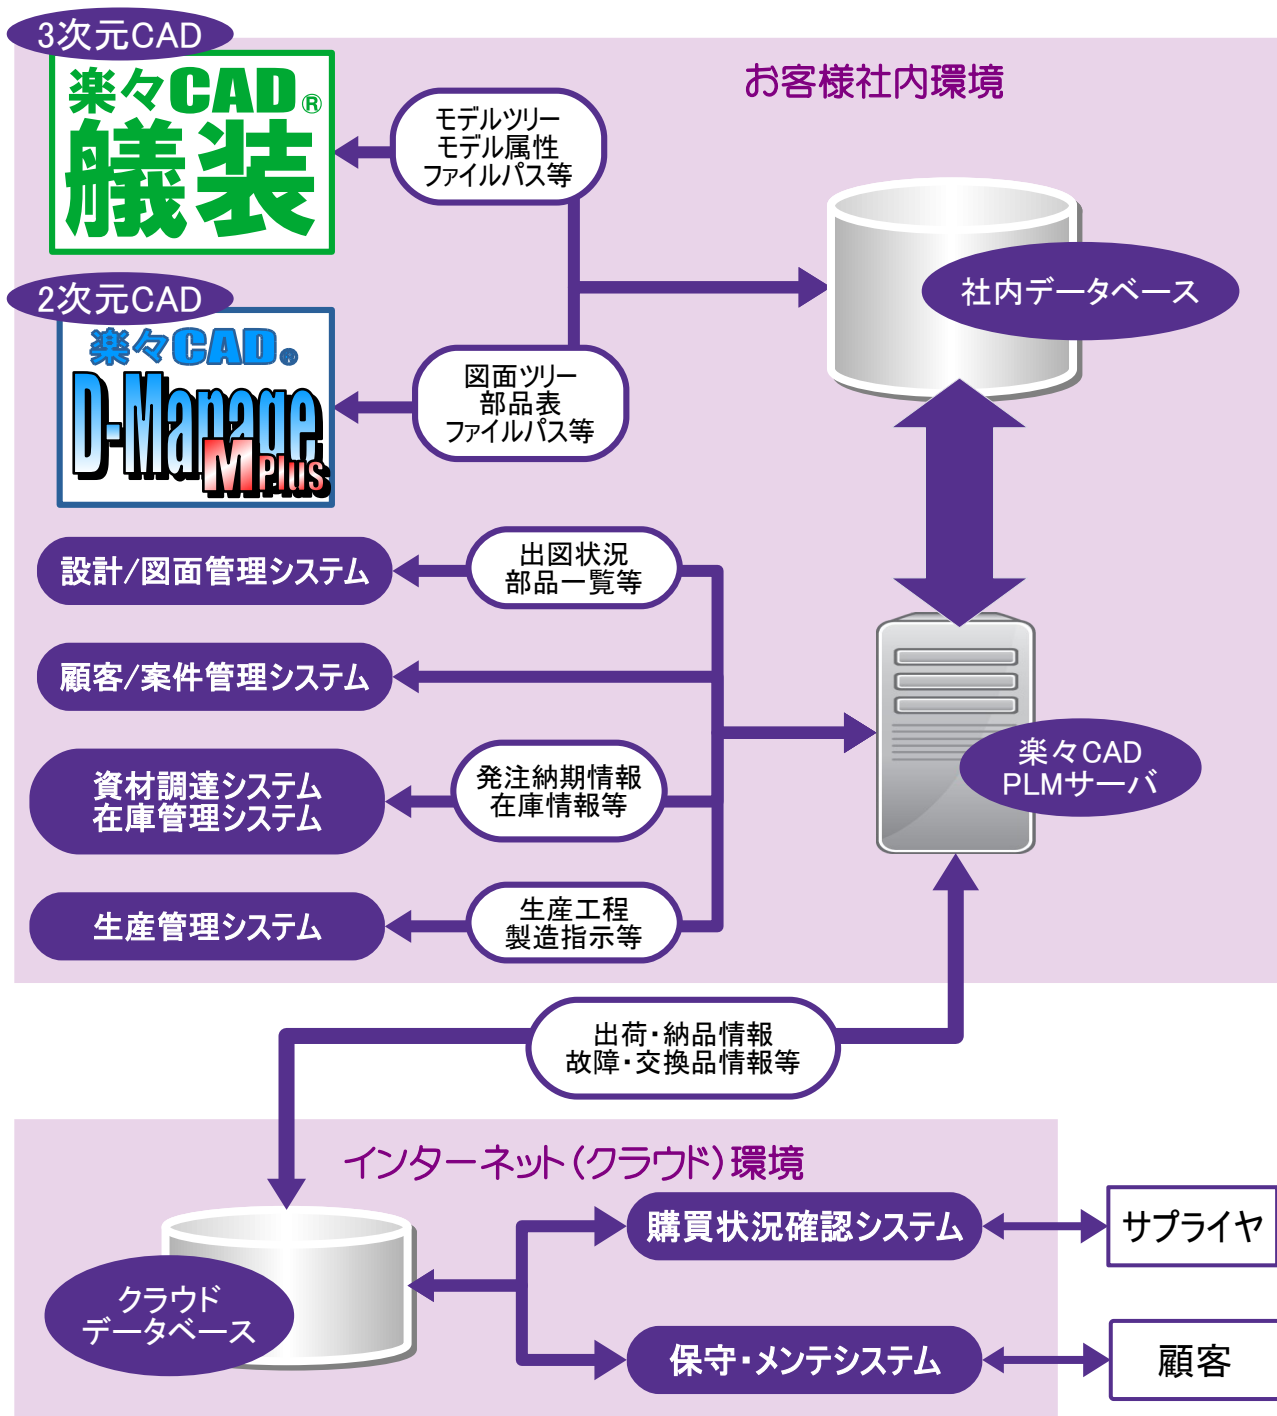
3次元CAD
楽々CAD®
艤装

お客様社内環境

モデルツリー
モデル属性
ファイルパス等

社内データベース

2次元CAD
楽々CAD®
D-Manage
M Plus

図面ツリー
部品表
ファイルパス等

設計/図面管理システム

出図状況
部品一覧等

顧客/案件管理システム

資材調達システム
在庫管理システム

発注納期情報
在庫情報等

楽々CAD
PLMサーバ

生産管理システム

生産工程
製造指示等

出荷・納品情報
故障・交換品情報等

インターネット（クラウド）環境

購買状況確認システム

サプライヤ

クラウド
データベース

保守・メンテシステム

顧客